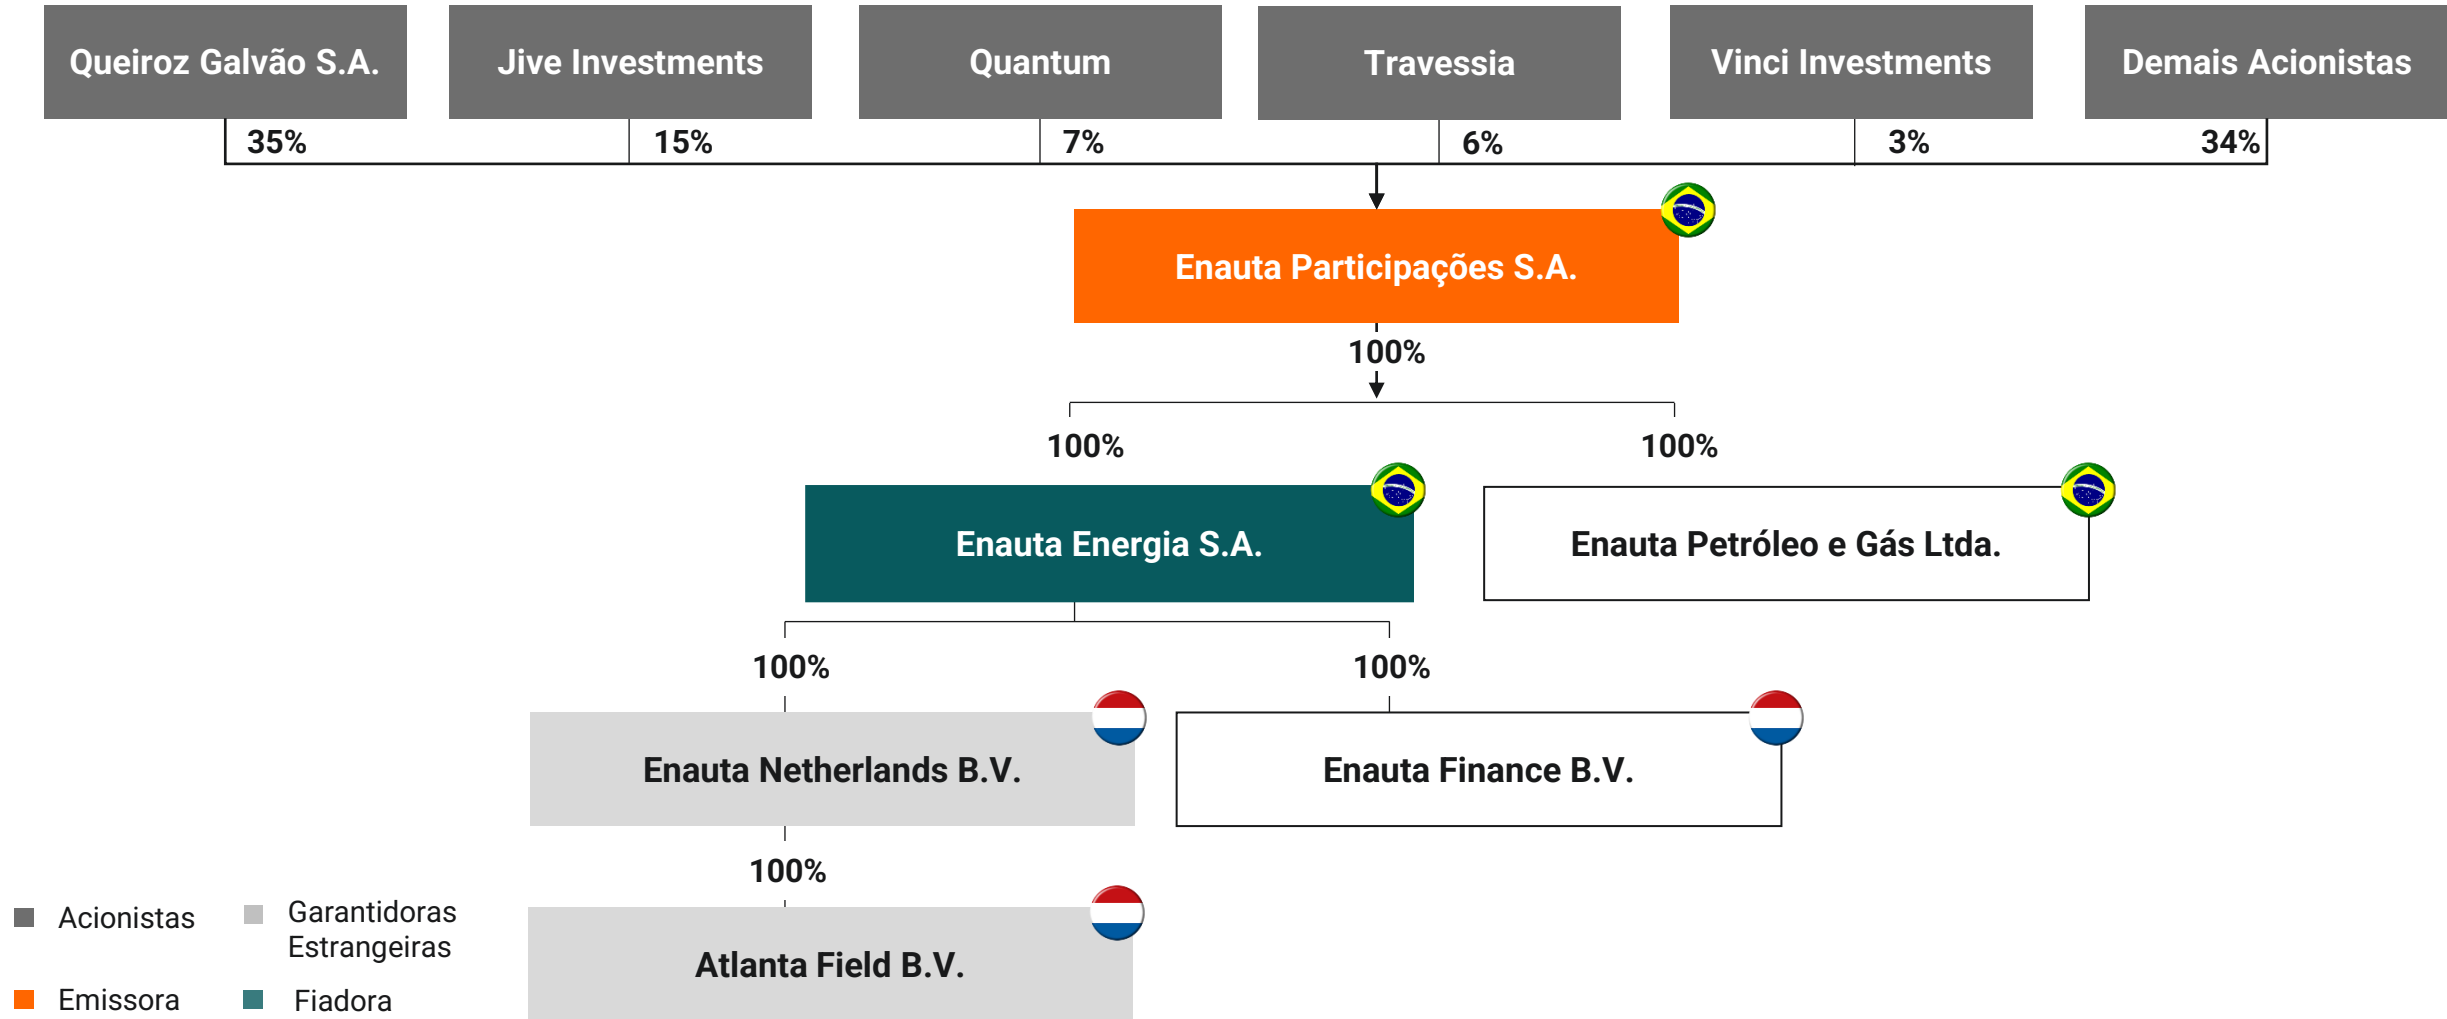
Queiroz Galvão S.A.
Jive Investments
Quantum
Travessia
Vinci Investments
Demais Acionistas

35%
15%
7%
6%
3%
34%

Enauta Participações S.A.

100%

100%
100%

Enauta Energia S.A.
Enauta Petróleo e Gás Ltda.

100%
100%

Enauta Netherlands B.V.
Enauta Finance B.V.

100%

Atlanta Field B.V.

Acionistas
Garantidoras Estrangeiras
Emissora
Fiadora